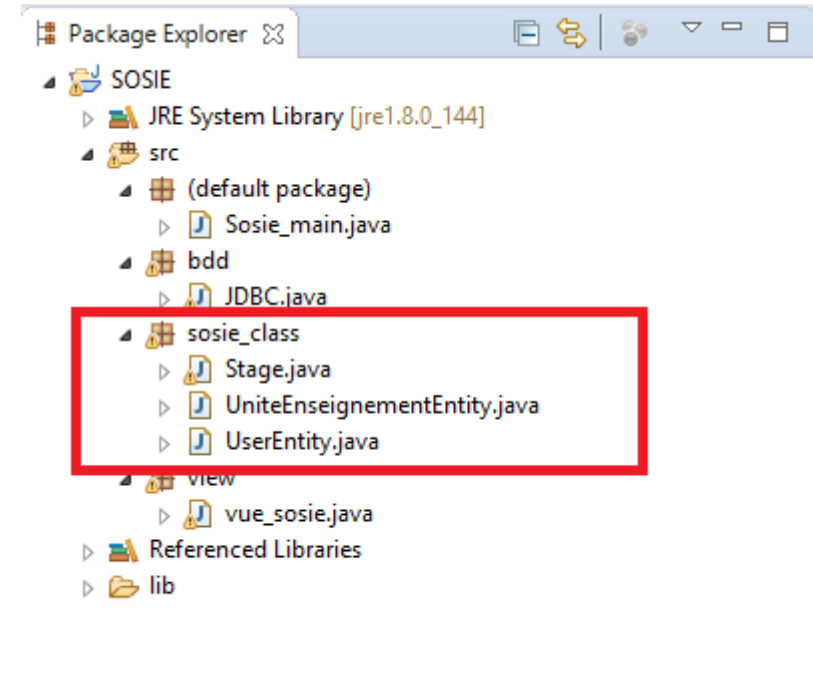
Package Explorer

SOSIE
JRE System Library [jre1.8.0_144]
src
(default package)
Sosie_main.java
bdd
JDBC.java
sosie_class
Stage.java
UniteEnseignementEntity.java
UserEntity.java
view
vue_sosie.java
Referenced Libraries
lib